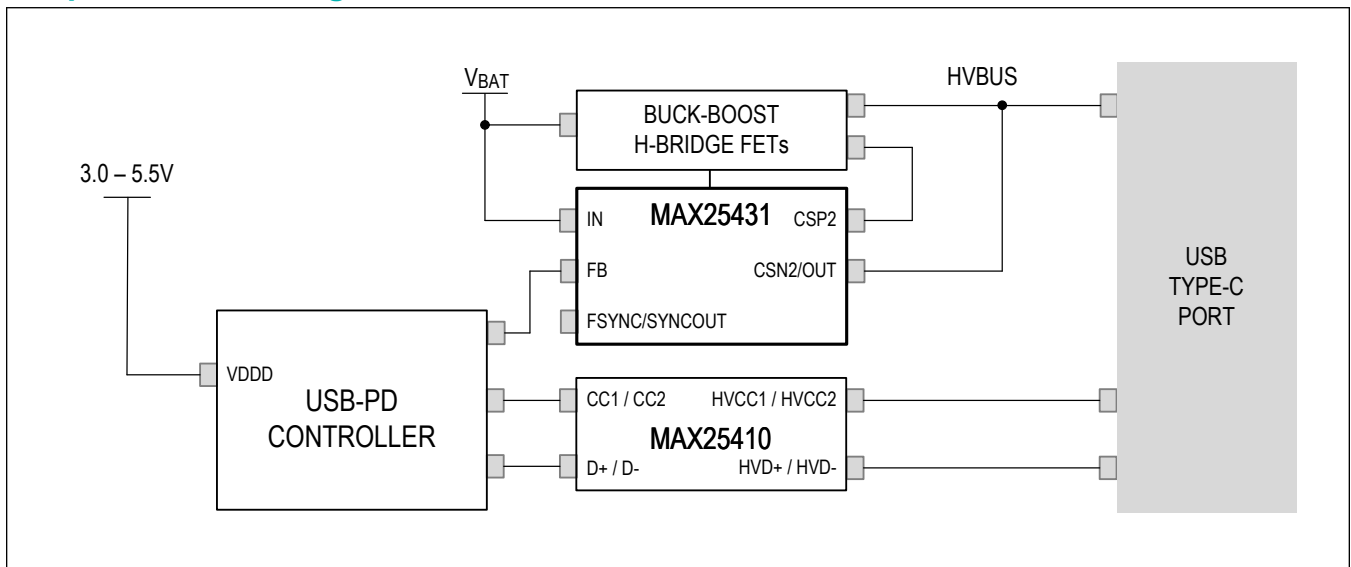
$V_{BAT}$

BUCK-BOOST
H-BRIDGE FETs

HVBUS

3.0 – 5.5V

IN

MAX25431

CSP2

FB

CSN2/OUT

FSYNC/SYNCOUT

USB
TYPE-C
PORT

VDDD

USB-PD
CONTROLLER

CC1 / CC2

HVCC1 / HVCC2

MAX25410

D+ / D-

HVD+ / HVD-